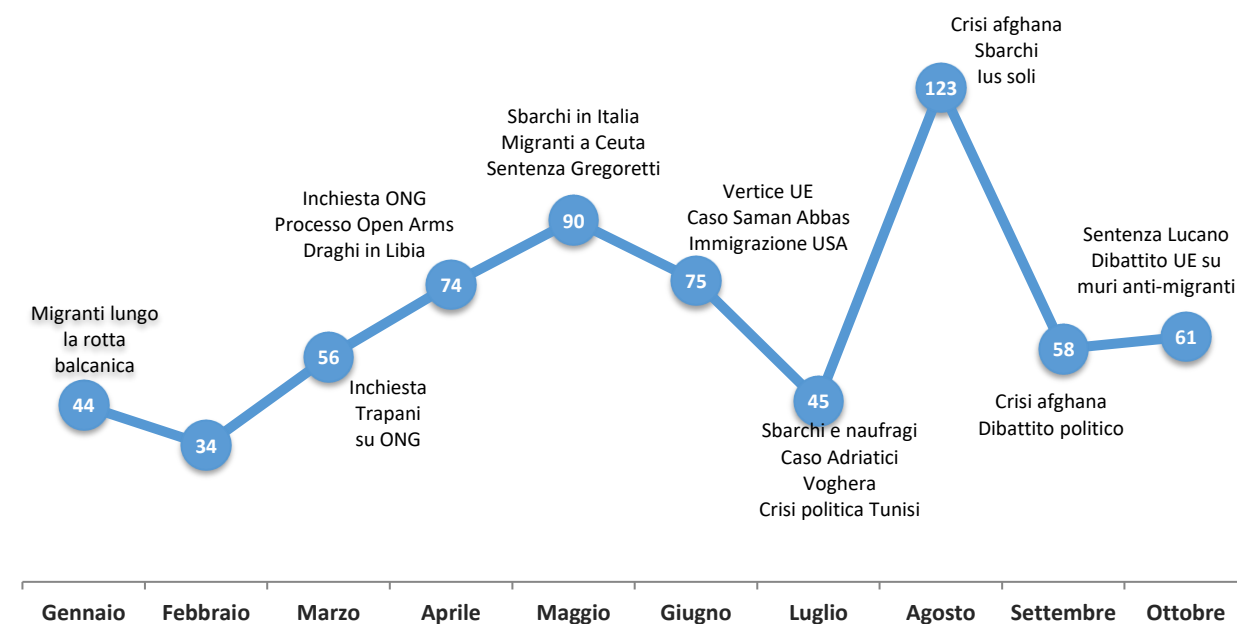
Crisi afghana
Sbarchi
Ius soli

Sbarchi in Italia
Migranti a Ceuta
Sentenza Gregoretti

Inchiesta ONG
Processo Open Arms
Draghi in Libia

Vertice UE
Caso Saman Abbas
Immigrazione USA

Sentenza Lucano
Dibattito UE su
muri anti-migranti

Migranti lungo
la rotta
balcanica

44

34

56

74

90

75

45

123

58

61

Inchiesta
Trapani
su ONG

Sbarchi e naufragi
Caso Adriatici
Voghera
Crisi politica Tunisi

Crisi afghana
Dibattito politico

Gennaio | Febbraio | Marzo | Aprile | Maggio | Giugno | Luglio | Agosto | Settembre | Ottobre